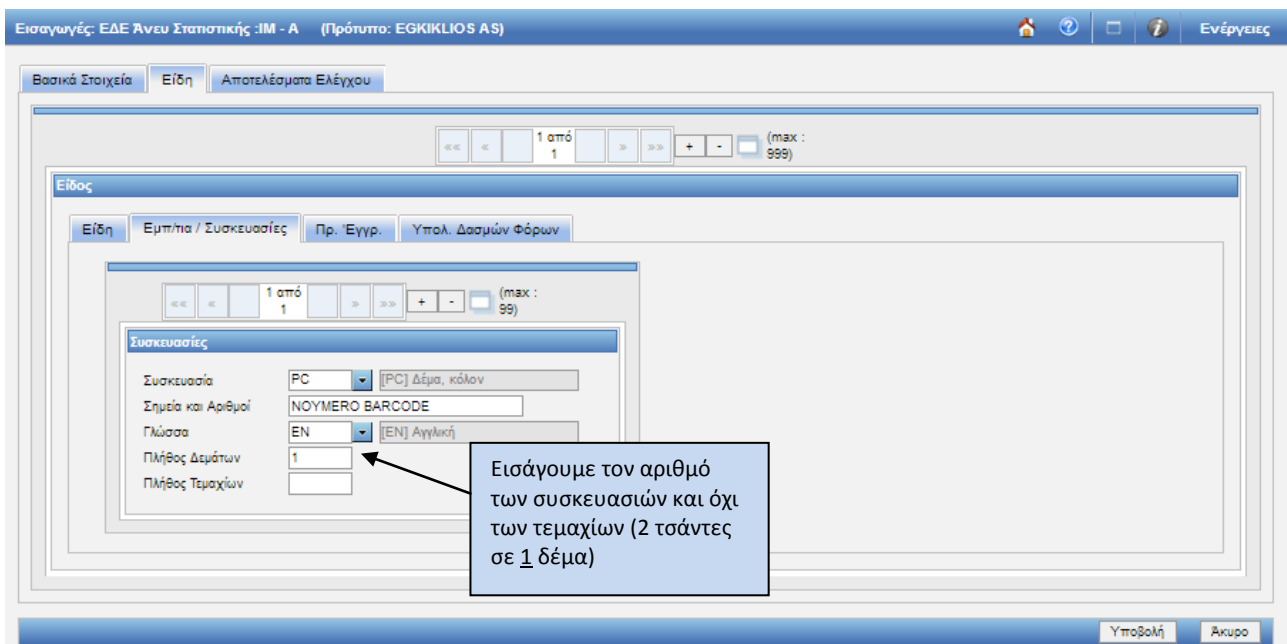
Εισαγωγές: ΕΔΕ Άνευ Στατιστικής :ΙΜ - Α (Πρότυπο: EGKIKLIOS AS)

Ενέργειες

Βασικά Στοιχεία | Είδη | Αποτελέσματα Ελέγχου

«« « 1 από 1 » »» + - (max : 999)

Είδος

Είδη | Εμπ/τια / Συσκευασίες | Πρ. Έγγρ. | Υπολ. Δασμών Φόρων

«« « 1 από 1 » »» + - (max : 99)

Συσκευασίες

Συσκευασία PC [PC] Δέμα, κόλον

Σημεία και Αριθμοί NOYMERO BARCODE

Γλώσσα EN [EN] Αγγλική

Πλήθος Δεμάτων 1

Πλήθος Τεμαχίων

Εισάγουμε τον αριθμό των συσκευασιών και όχι των τεμαχίων (2 τσάντες σε 1 δέμα)

Υποβολή Άκυρο